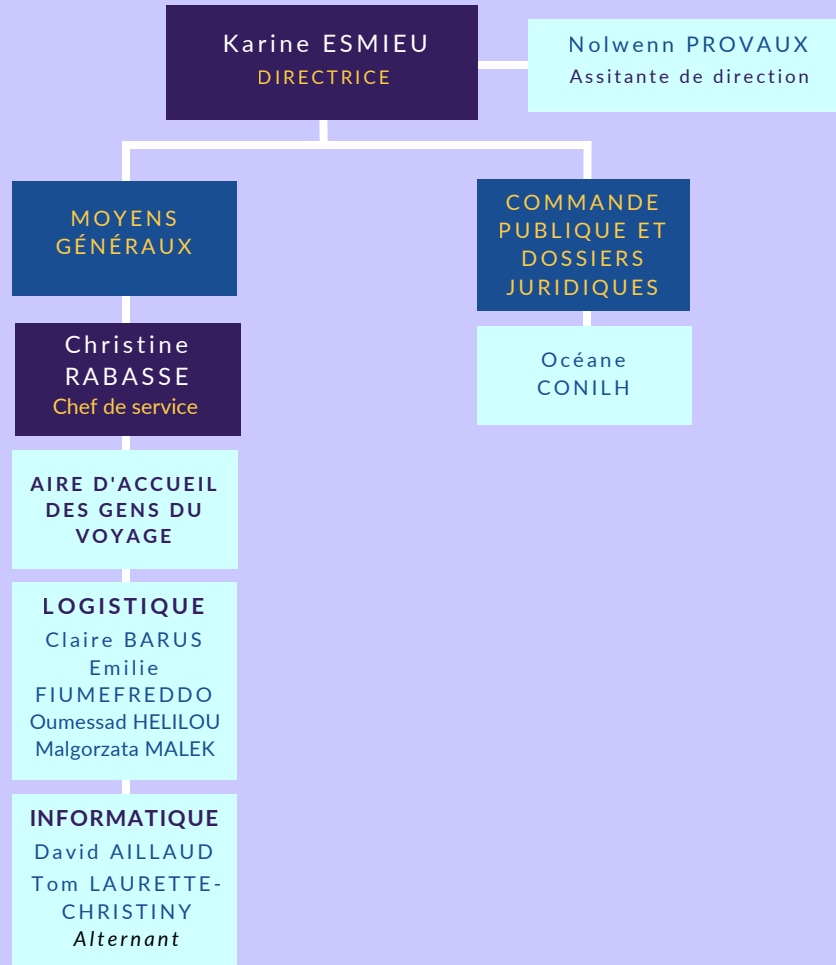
Karine ESMIEU
DIRECTRICE

Nolwenn PROVAUX
Assitante de direction

MOYENS GÉNÉRAUX

Christine RABASSE
Chef de service

AIRE D'ACCUEIL DES GENS DU VOYAGE

LOGISTIQUE
Claire BARUS
Emilie FIUMEFREDDO
Oumessad HELILOU
Malgorzata MALEK

INFORMATIQUE
David AILLAUD
Tom LAURETTE-CHRISTINY
Alternant

COMMANDE PUBLIQUE ET DOSSIERS JURIDIQUES

Océane CONILH